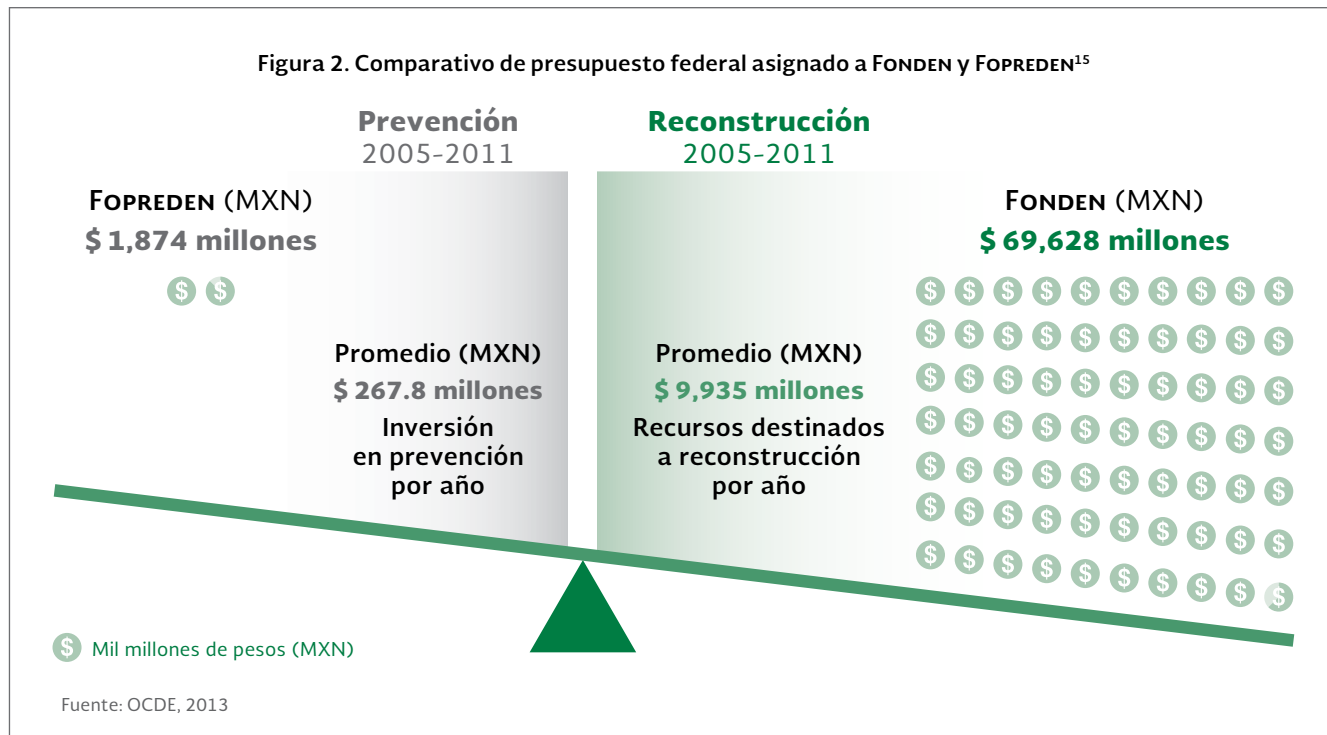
Figura 2. Comparativo de presupuesto federal asignado a FONDEN y FOPREDEN$^{15}$

Prevención
2005-2011

Reconstrucción
2005-2011

FOPREDEN (MXN)
$ 1,874 millones

FONDEN (MXN)
$ 69,628 millones

Promedio (MXN)
$ 267.8 millones
Inversión en prevención por año

Promedio (MXN)
$ 9,935 millones
Recursos destinados a reconstrucción por año

Mil millones de pesos (MXN)

Fuente: OCDE, 2013